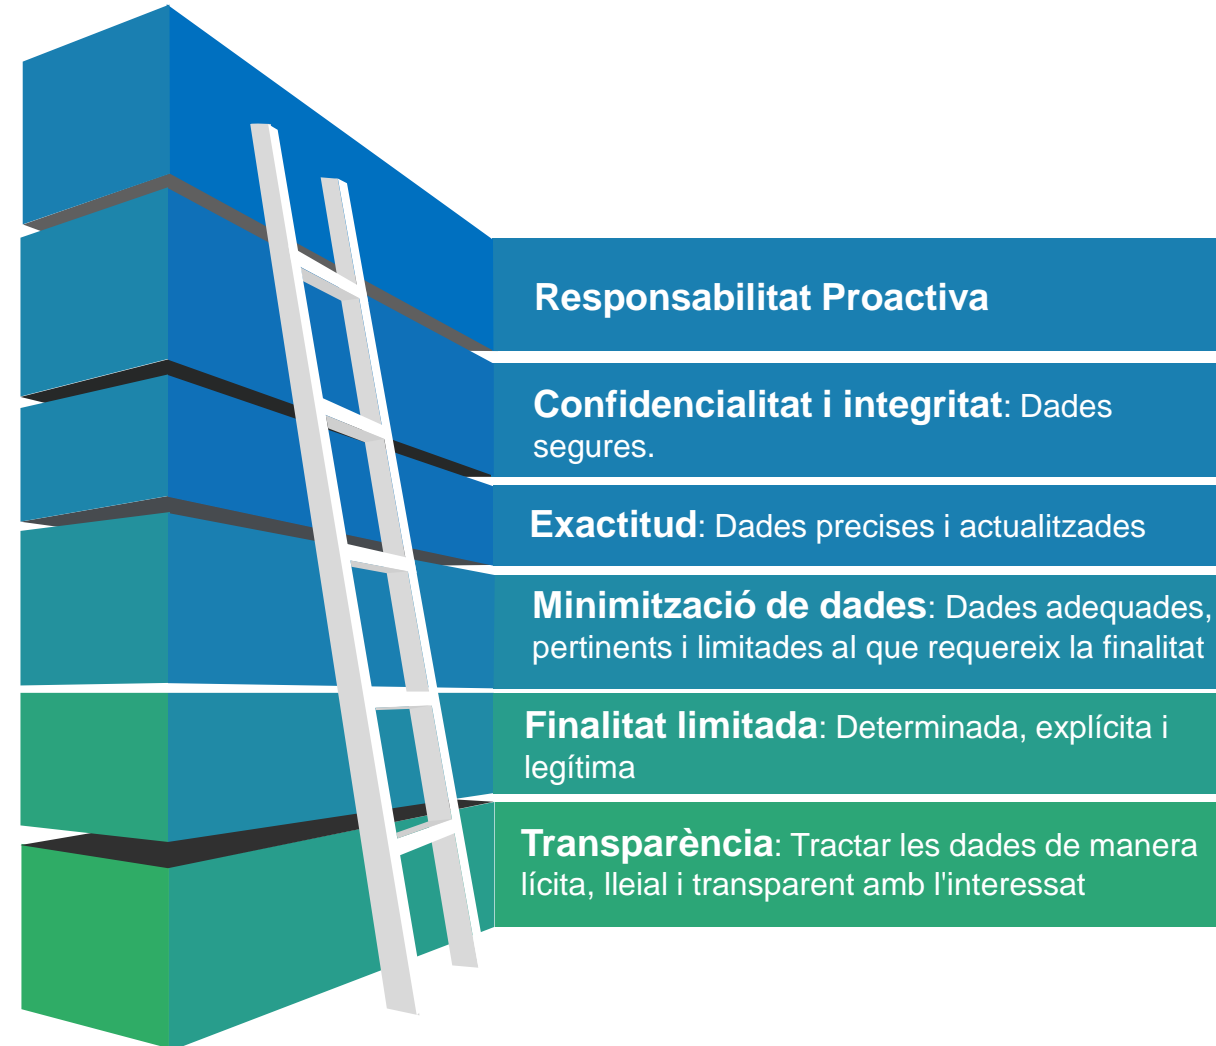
Responsabilitat Proactiva

Confidencialitat i integritat: Dades segures.

Exactitud: Dades precises i actualitzades

Minimització de dades: Dades adequades, pertinents i limitades al que requereix la finalitat

Finalitat limitada: Determinada, explícita i legítima

Transparència: Tractar les dades de manera lícita, lleial i transparent amb l'interessat